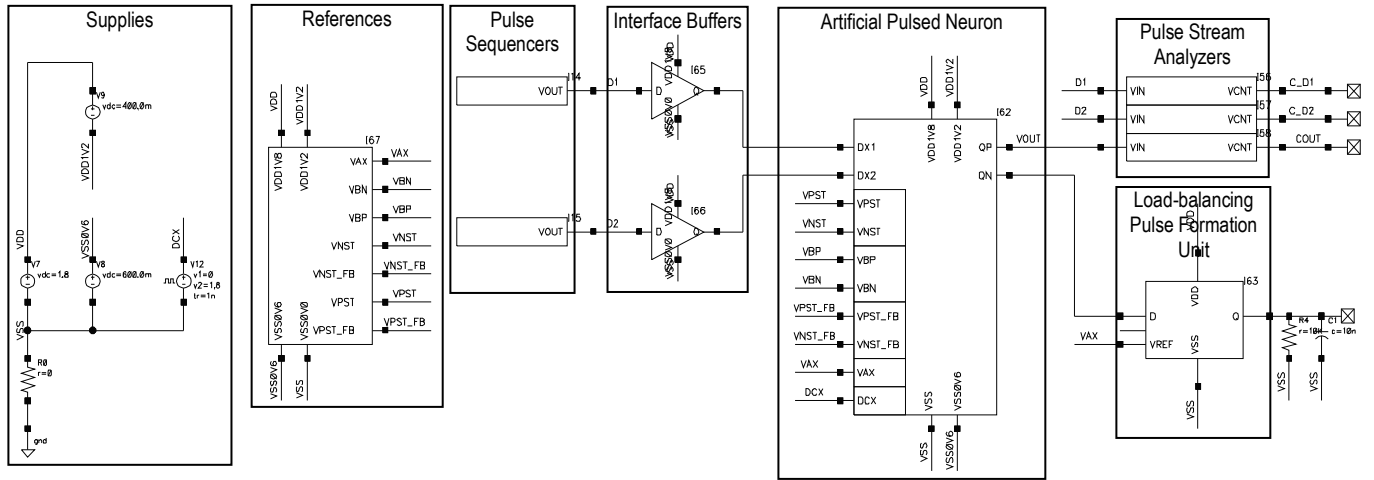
Supplies

V9
vdc=400.0m
VDD1V2

VDD
V7
vdc=1.8
VSS0V6
V8
vdc=600.0m
DCX
V12
v1=0
v2=1.8
tr=1n
VSS
R0
r=0
gnd

References

VDD
VDD1V2
I67
VDD1V8
VDD1V2
VAX
VAX
VBN
VBN
VBP
VBP
VNST
VNST
VNST_FB
VNST_FB
VPST
VPST
VPST_FB
VPST_FB
VSS0V6
VSS0V0
VSS0V6
VSS

Pulse Sequencers

I14
VOUT
I15
VOUT

Interface Buffers

D1
VDD1V8
I65
D
Q
VSS0V0
D2
VDD1V8
I66
D
Q
VSS0V0

Artificial Pulsed Neuron

VDD
VDD1V2
I62
VDD1V8
VDD1V2
DX1
DX2
QP
VOUT
QN
VPST
VPST
VNST
VNST
VBP
VBP
VBN
VBN
VPST_FB
VPST_FB
VNST_FB
VNST_FB
VAX
VAX
DCX
DCX
VSS
VSS0V6
VSS
VSS0V6

Pulse Stream Analyzers

D1
VIN
VCNT
I56
C_D1
D2
VIN
VCNT
I57
C_D2
VIN
VCNT
I58
COUT

Load-balancing Pulse Formation Unit

VDD
I63
D
Q
VAX
VREF
VSS
VSS
R4
r=10K
C1
c=10n
VSS
VSS